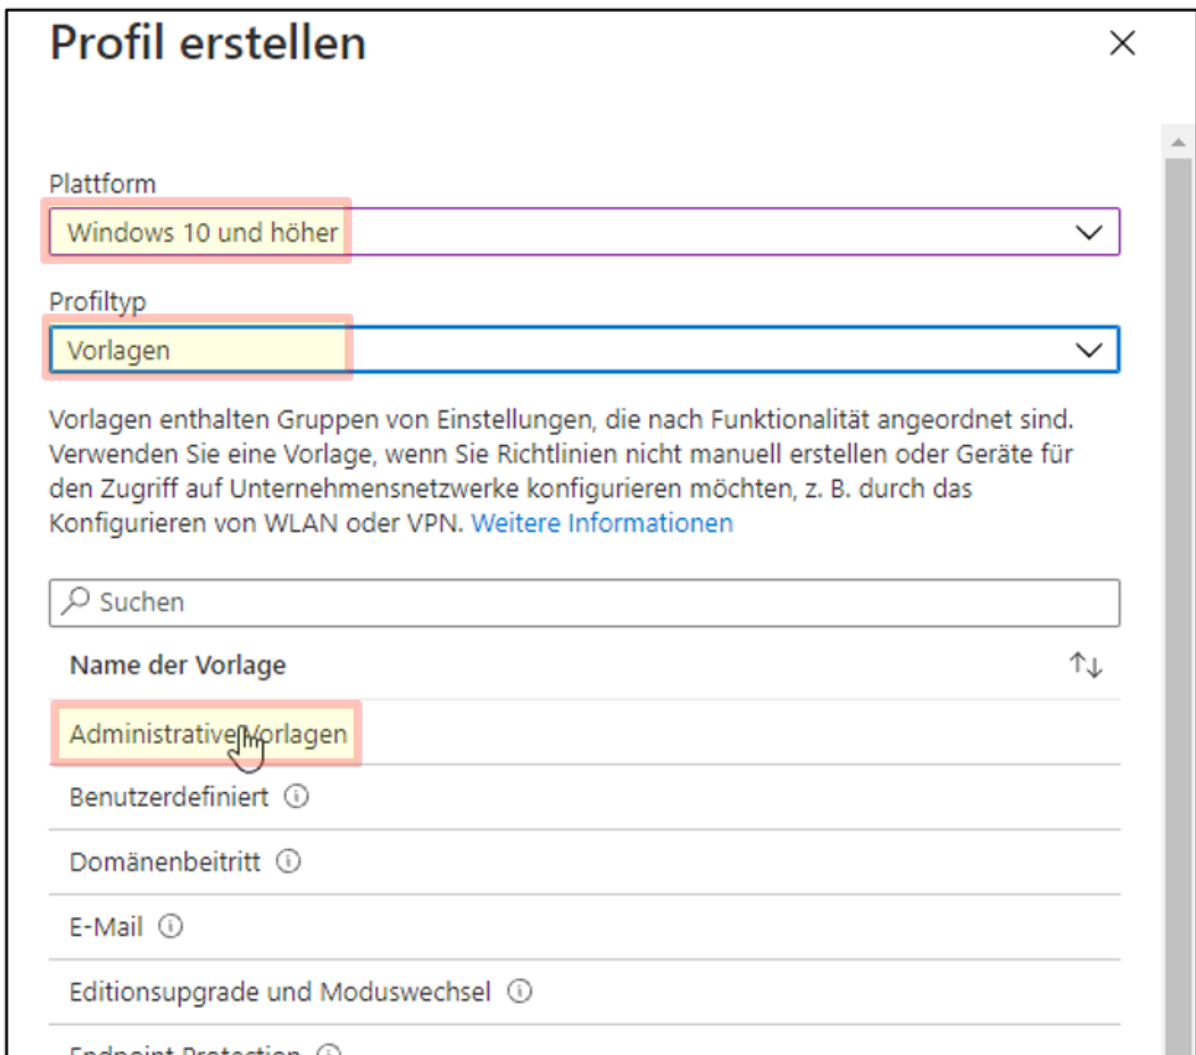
Profil erstellen

×

Plattform

Windows 10 und höher

Profiltyp

Vorlagen

Vorlagen enthalten Gruppen von Einstellungen, die nach Funktionalität angeordnet sind. Verwenden Sie eine Vorlage, wenn Sie Richtlinien nicht manuell erstellen oder Geräte für den Zugriff auf Unternehmensnetzwerke konfigurieren möchten, z. B. durch das Konfigurieren von WLAN oder VPN. Weitere Informationen

Suchen

| Name der Vorlage ↑↓ |
|---|
| Administrative Vorlagen |
| Benutzerdefiniert ⓘ |
| Domänenbeitritt ⓘ |
| E-Mail ⓘ |
| Editionsupgrade und Moduswechsel ⓘ |
| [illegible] ⓘ |